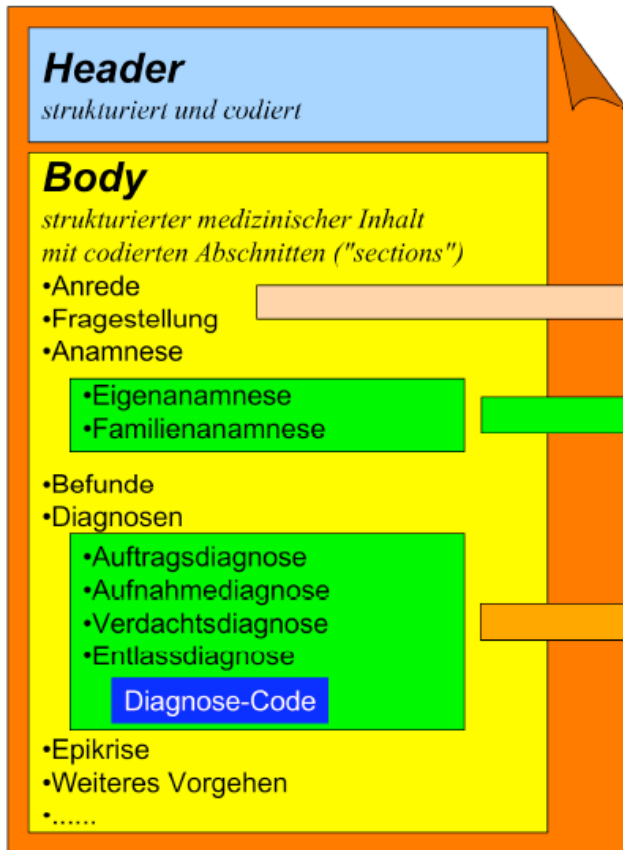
**Header**
strukturiert und codiert

**Body**
strukturierter medizinischer Inhalt mit codierten Abschnitten ("sections")

•Anrede
•Fragestellung
•Anamnese

•Eigenanamnese
•Familienanamnese

•Befunde
•Diagnosen

•Auftragsdiagnose
•Aufnahmediagnose
•Verdachtsdiagnose
•Entlassdiagnose

Diagnose-Code

•Epikrise
•Weiteres Vorgehen
•......